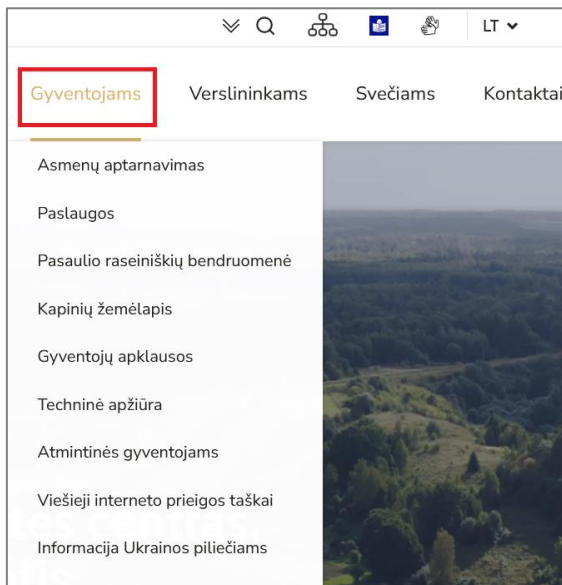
LT

Gyventojams Verslininkams Svečiams Kontaktai

Asmenų aptarnavimas

Paslaugos

Pasaulio raseiniškių bendruomenė

Kapinių žemėlapis

Gyventojų apklausos

Techninė apžiūra

Atmintinės gyventojams

Viešieji interneto prieigos taškai

Informacija Ukrainos piliečiams